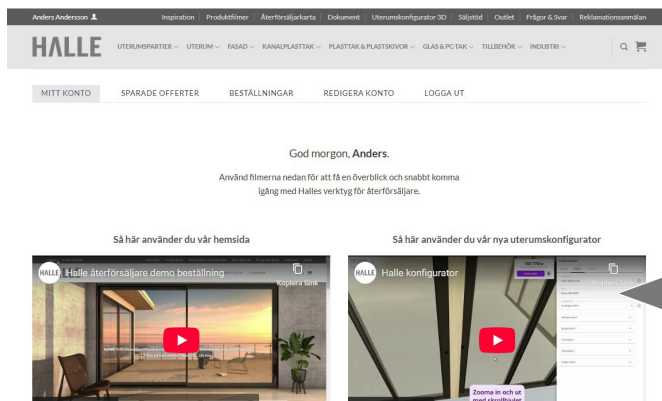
Anders Andersson | Inspiration | Produktfilmer | Återförsäljarkarta | Dokument | Uterumskonfigurator 3D | Säljstöd | Outlet | Frågor & Svar | Reklamationsanmälan

HALLE UTERUMSPARTIER UTERUM FASAD KANALPLASTTAK PLASTTAK & PLASTSKIVOR GLAS & PC-TAK TILLBEHÖR INDUSTRI

MITT KONTO SPARADE OFFERTER BESTÄLLNINGAR REDIGERA KONTO LOGGA UT

God morgon, **Anders**.

Använd filmerna nedan för att få en överblick och snabbt komma igång med Halles verktyg för återförsäljare.

Så här använder du vår hemsida

HALLE Halle återförsäljare demo beställning

Kopiera länk

Så här använder du vår nya uterumskonfigurator

HALLE Halle konfigurator

Kopiera länk

Zooma in och ut med skrollhjulet